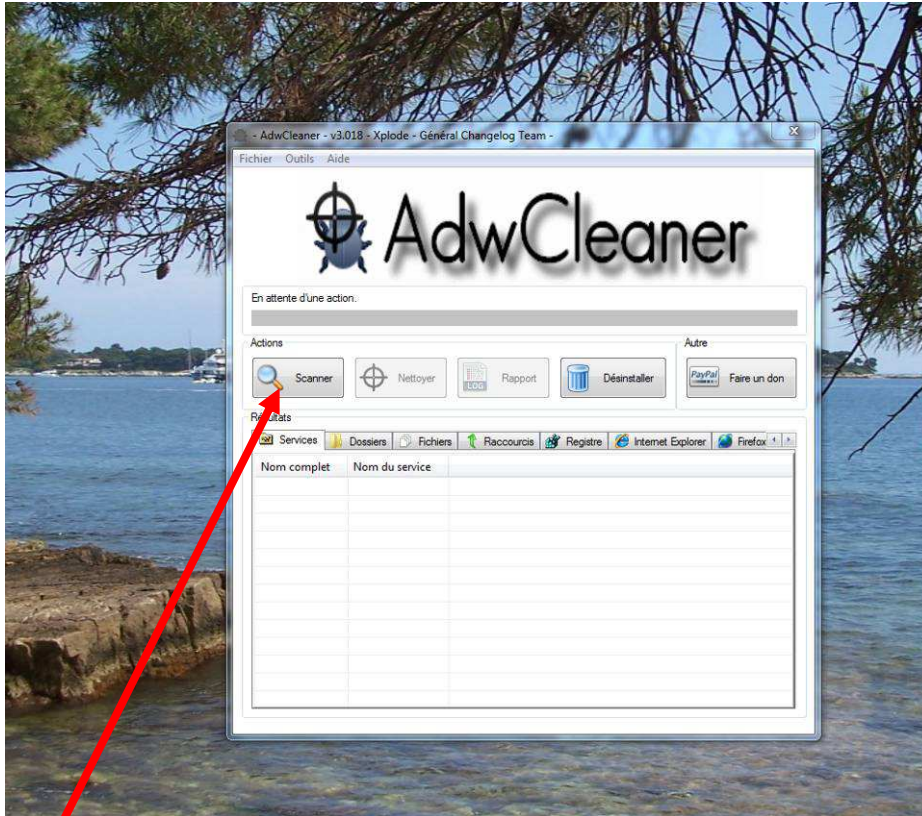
- AdwCleaner - v3.018 - Xplode - Général Changelog Team -

Fichier Outils Aide

AdwCleaner

En attente d'une action.

Actions

Scanner Nettoyer LOG Rapport Désinstaller

Autre

PayPal Faire un don

Résultats

Services Dossiers Fichiers Raccourcis Registre Internet Explorer Firefox

| Nom complet | Nom du service |
|---|---|